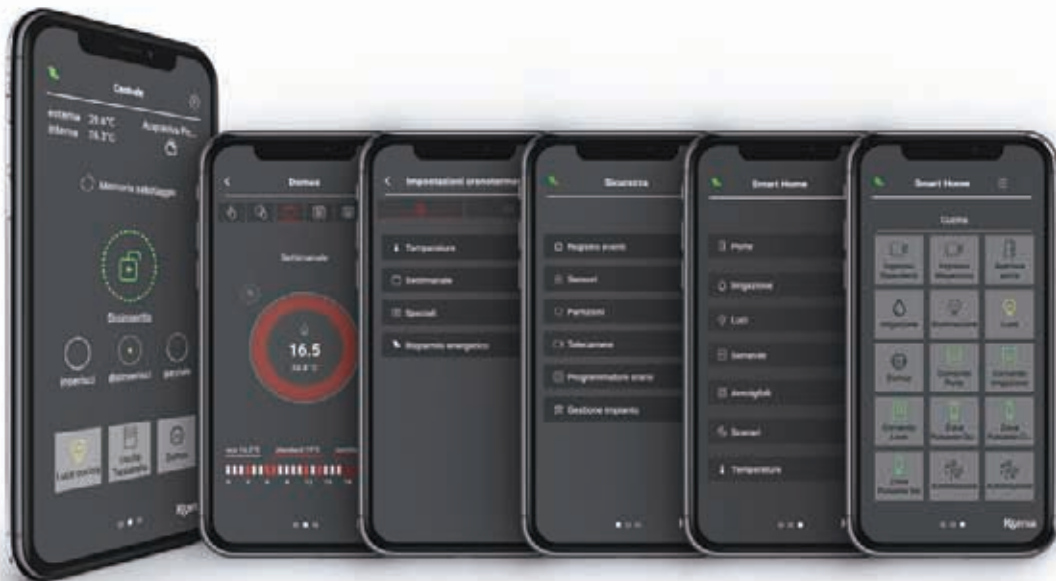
Centrale

esterna 25.6°C
interna 19.3°C
Acquisisci Po...

Memoria sabotaggio

Disinserito

Inserisci
Disinserisci
parziale

Luci cucina
Vasca Tassarolo
Domus

Ksenia

Domus

Settimanale

16.5
16.5°C

eco 14.5°C
standard 17°C

Impostazioni cronotermo

Temperature
Settimanale
Speciali
Risparmio energetico

Sicurezza

Registro eventi
Sensori
Partizioni
Telecamere
Programmatore orario
Gestione impianto

Smart Home

Porte
Irrigazione
Luci
Generale
Avvolgibili
Scenari
Temperature

Smart Home

Cucina

Ksenia